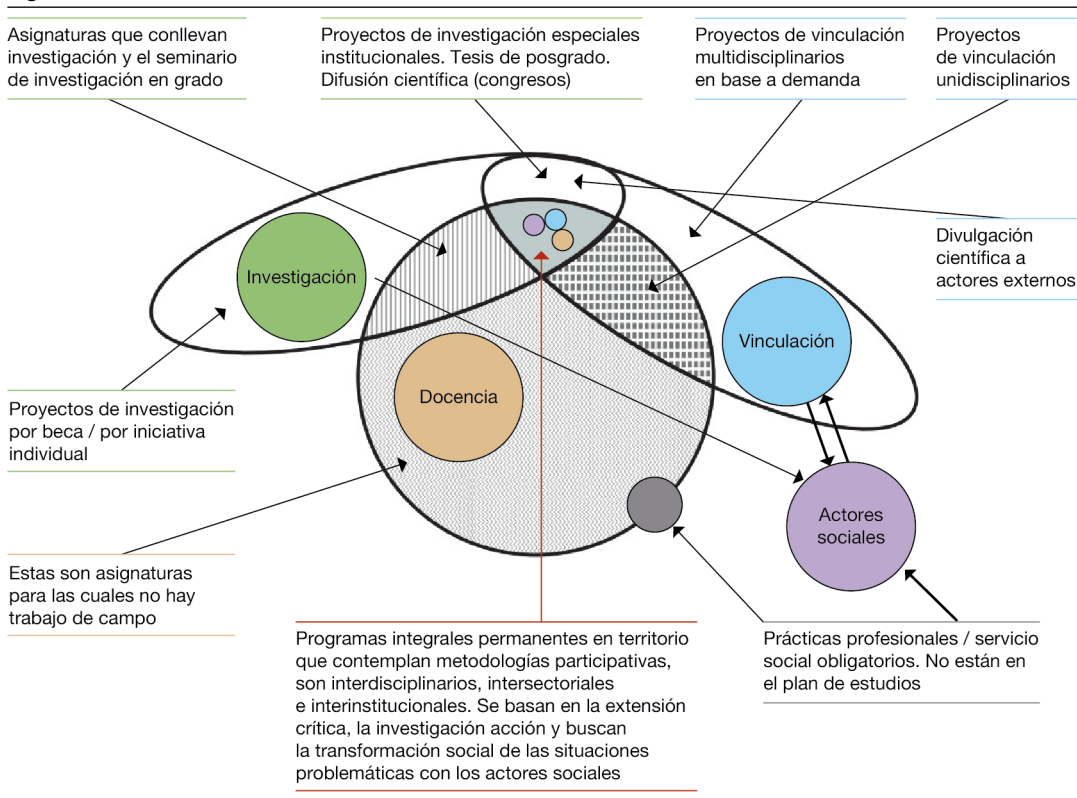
Asignaturas que conllevan investigación y el seminario de investigación en grado

Proyectos de investigación especiales institucionales. Tesis de posgrado. Difusión científica (congresos)

Proyectos de vinculación multidisciplinarios en base a demanda

Proyectos de vinculación unidisciplinarios

Divulgación científica a actores externos

Investigación

Vinculación

Docencia

Actores sociales

Proyectos de investigación por beca / por iniciativa individual

Estas son asignaturas para las cuales no hay trabajo de campo

Programas integrales permanentes en territorio que contemplan metodologías participativas, son interdisciplinarios, intersectoriales e interinstitucionales. Se basan en la extensión crítica, la investigación acción y buscan la transformación social de las situaciones problemáticas con los actores sociales

Prácticas profesionales / servicio social obligatorios. No están en el plan de estudios